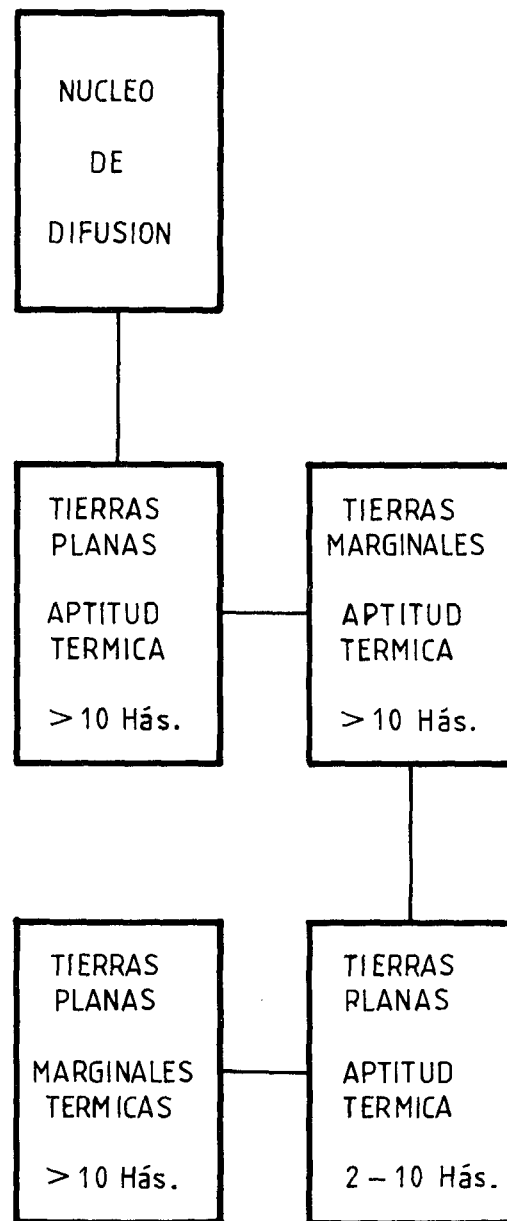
NUCLEO
DE
DIFUSION

TIERRAS
PLANAS
APTITUD
TERMICA
$>$ 10 Hás.

TIERRAS
MARGINALES
APTITUD
TERMICA
$>$ 10 Hás.

TIERRAS
PLANAS
MARGINALES
TERMICAS
$>$ 10 Hás.

TIERRAS
PLANAS
APTITUD
TERMICA
2 – 10 Hás.